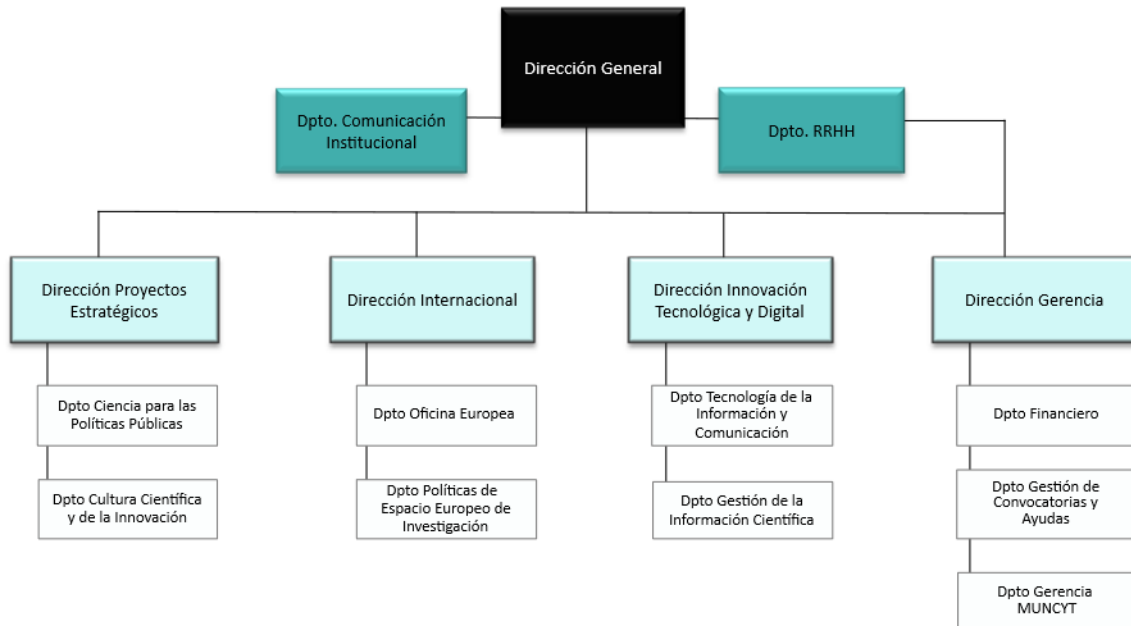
Dirección General

Dpto. Comunicación Institucional

Dpto. RRHH

Dirección Proyectos Estratégicos

Dpto Ciencia para las Políticas Públicas

Dpto Cultura Científica y de la Innovación

Dirección Internacional

Dpto Oficina Europea

Dpto Políticas de Espacio Europeo de Investigación

Dirección Innovación Tecnológica y Digital

Dpto Tecnología de la Información y Comunicación

Dpto Gestión de la Información Científica

Dirección Gerencia

Dpto Financiero

Dpto Gestión de Convocatorias y Ayudas

Dpto Gerencia MUNCYT